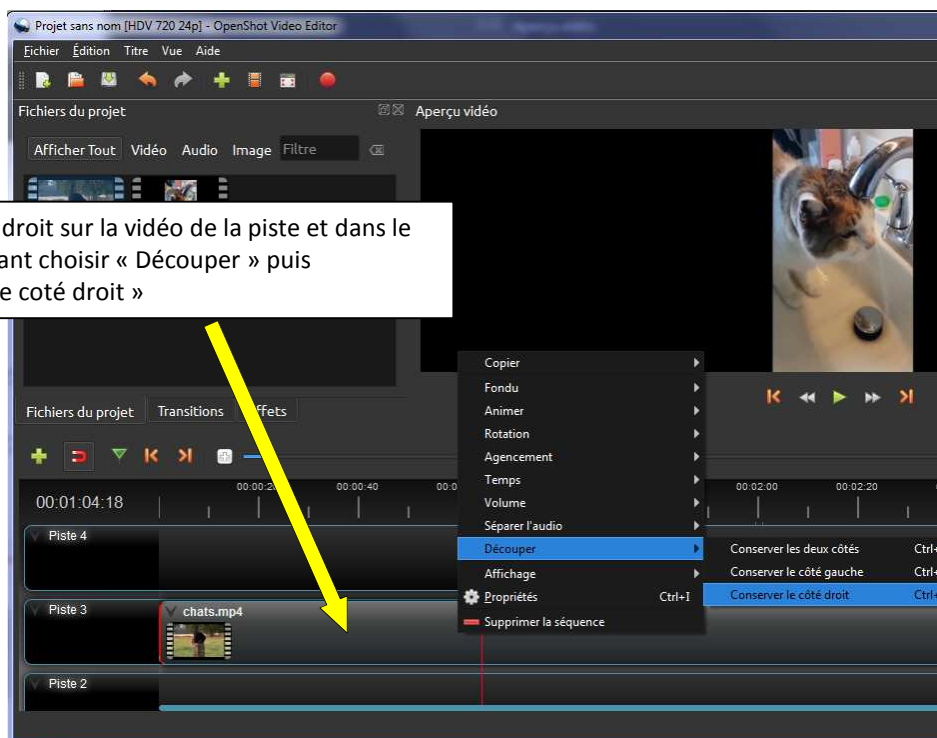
Projet sans nom [HDV 720 24p] - OpenShot Video Editor

Fichier Édition Titre Vue Aide

Fichiers du projet

Aperçu vidéo

Afficher Tout Vidéo Audio Image Filtre

droit sur la vidéo de la piste et dans le ant choisir « Découper » puis e coté droit »

Copier
Fondu
Animer
Rotation
Agencement
Temps
Volume
Séparer l'audio
Découper
Affichage
Propriétés Ctrl+I
Supprimer la séquence

Conserver les deux côtés Ctrl+
Conserver le côté gauche Ctrl+
Conserver le côté droit Ctrl+

Fichiers du projet Transitions ffets

00:01:04:18

00:00:20 00:00:40 00:0 00:02:00 00:02:20

Piste 4

Piste 3

chats.mp4

Piste 2